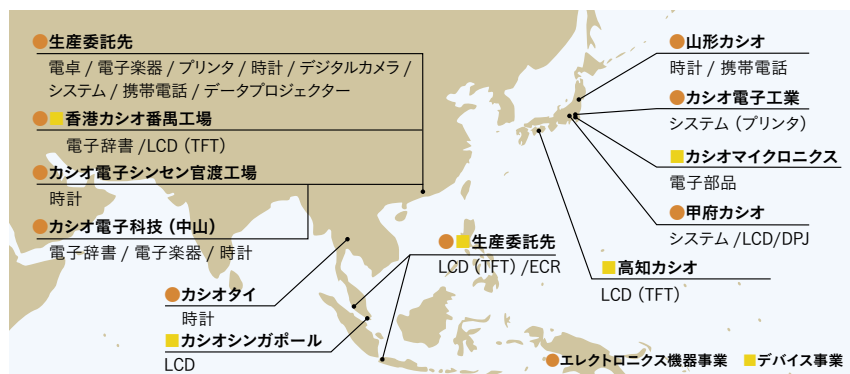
生産委託先
電卓 / 電子楽器 / プリンタ / 時計 / デジタルカメラ / システム / 携帯電話 / データプロジェクター

香港カシオ番禺工場
電子辞書 /LCD (TFT)

カシオ電子シンセン官渡工場
時計

カシオ電子科技（中山）
電子辞書 / 電子楽器 / 時計

カシオタイ
時計

カシオシンガポール
LCD

生産委託先
LCD (TFT) /ECR

山形カシオ
時計 / 携帯電話

カシオ電子工業
システム（プリンタ）

カシオマイクロニクス
電子部品

甲府カシオ
システム /LCD/DPJ

高知カシオ
LCD (TFT)

エレクトロニクス機器事業　デバイス事業